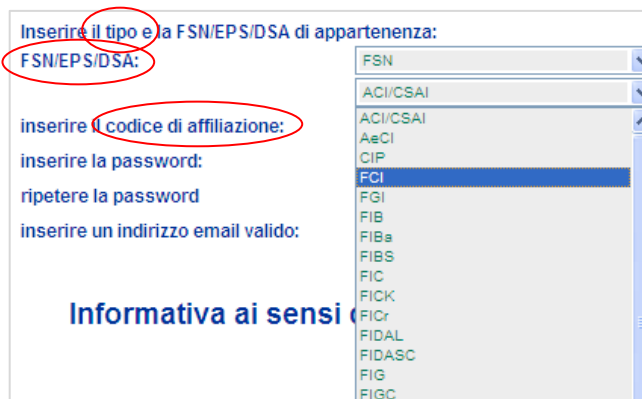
Inserire il tipo e la FSN/EPS/DSA di appartenenza:

FSN/EPS/DSA:

FSN

ACI/CSAI

inserire il codice di affiliazione:

inserire la password:

ripetere la password

inserire un indirizzo email valido:

Informativa ai sensi d

ACI/CSAI
AeCI
CIP
FCI
FGI
FIB
FIBa
FIBS
FIC
FICK
FICr
FIDAL
FIDASC
FIG
FIGC